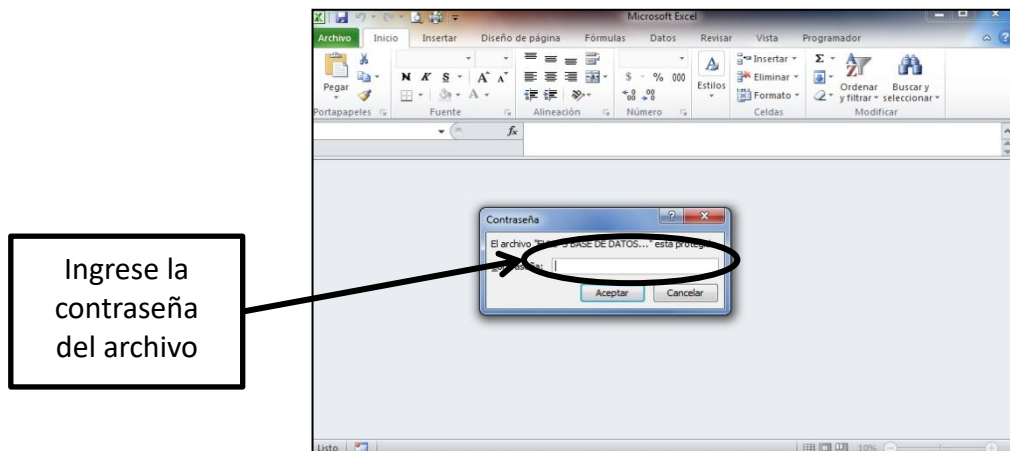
Microsoft Excel

Archivo | Inicio | Insertar | Diseño de página | Fórmulas | Datos | Revisar | Vista | Programador

Pegar
Portapapeles
N K S
A A
Fuente
Alineación
$ % 000
$^{+0}_{.00}$ $^{.00}_{+0}$
Número
Estilos
Insertar
Eliminar
Formato
Celdas
Σ
Ordenar y filtrar
Buscar y seleccionar
Modificar

$f_x$

Contraseña
El archivo "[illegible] BASE DE DATOS..." está proteg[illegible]
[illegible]:
Aceptar | Cancelar

Ingrese la contraseña del archivo

Listo
10%